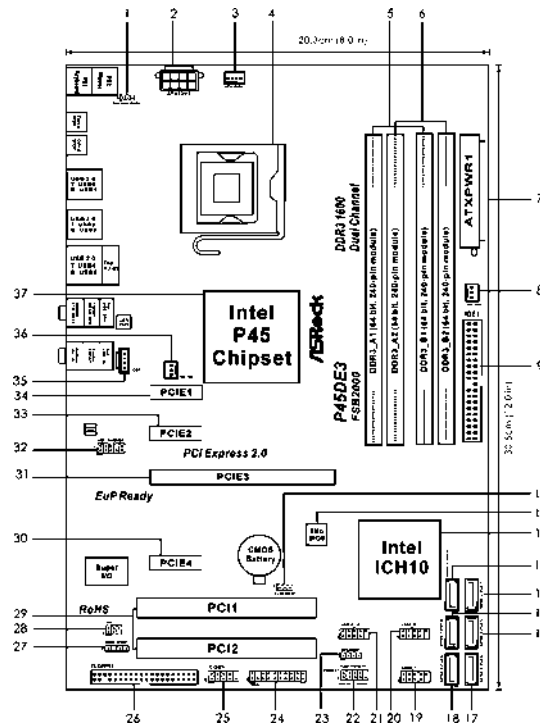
1
2
3
4
5
6
20.3cm (8.0 in)
7
8
9
37
36
35
34
33
32
31
30
29
28
27
26
25
24
23
22
21
20
19
18
17
Intel
P45
Chipset
ASRock
DDR3 1600
Dual Channel
ATXPWR1
DDR3_A1 (64 bit, 240-pin module)
DDR3_A2 (64 bit, 240-pin module)
DDR3_B1 (64 bit, 240-pin module)
DDR3_B2 (64 bit, 240-pin module)
P45DE3
FSB2000
PCIE1
PCIE2
PCI Express 2.0
PCIE3
EuP Ready
PCIE4
CMOS
Battery
8Mb
BIOS
Intel
ICH10
Super
I/O
RoHS
PCI1
PCI2
30.5cm (12.0 in)